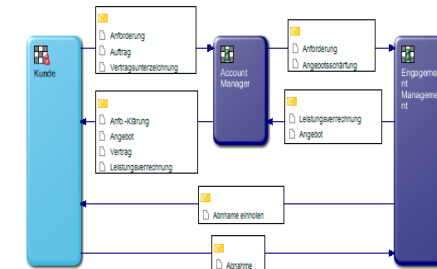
Kunde

Anforderung
Auftrag
Vertragsunterzeichnung

Account Manager

Anforderung
Angebotsschärfung

Engagement Management

Anfo.-Klärung
Angebot
Vertrag
Leistungsverrechnung

Leistungsverrechnung
Angebot

Abnahme einholen

Abnahme